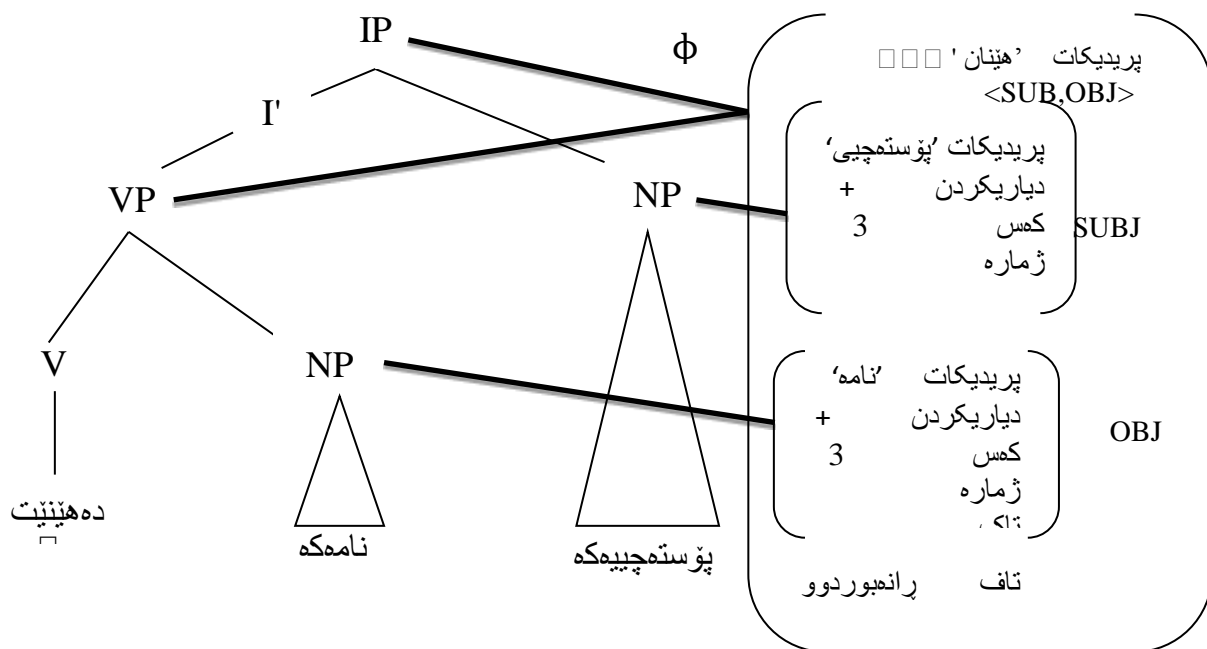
IP

ϕ

I'

VP

NP

V

NP

دەهێنێت

□

نامەکە

پۆستەچییەکە

پریدیکات 'هێنان ' □□□ <SUB,OBJ>

پریدیکات 'پۆستەچیی'
دیاریکردن +
کەس 3
ژمارە

SUBJ

پریدیکات 'نامە'
دیاریکردن +
کەس 3
ژمارە
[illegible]

OBJ

تاف ڕانەبوردوو